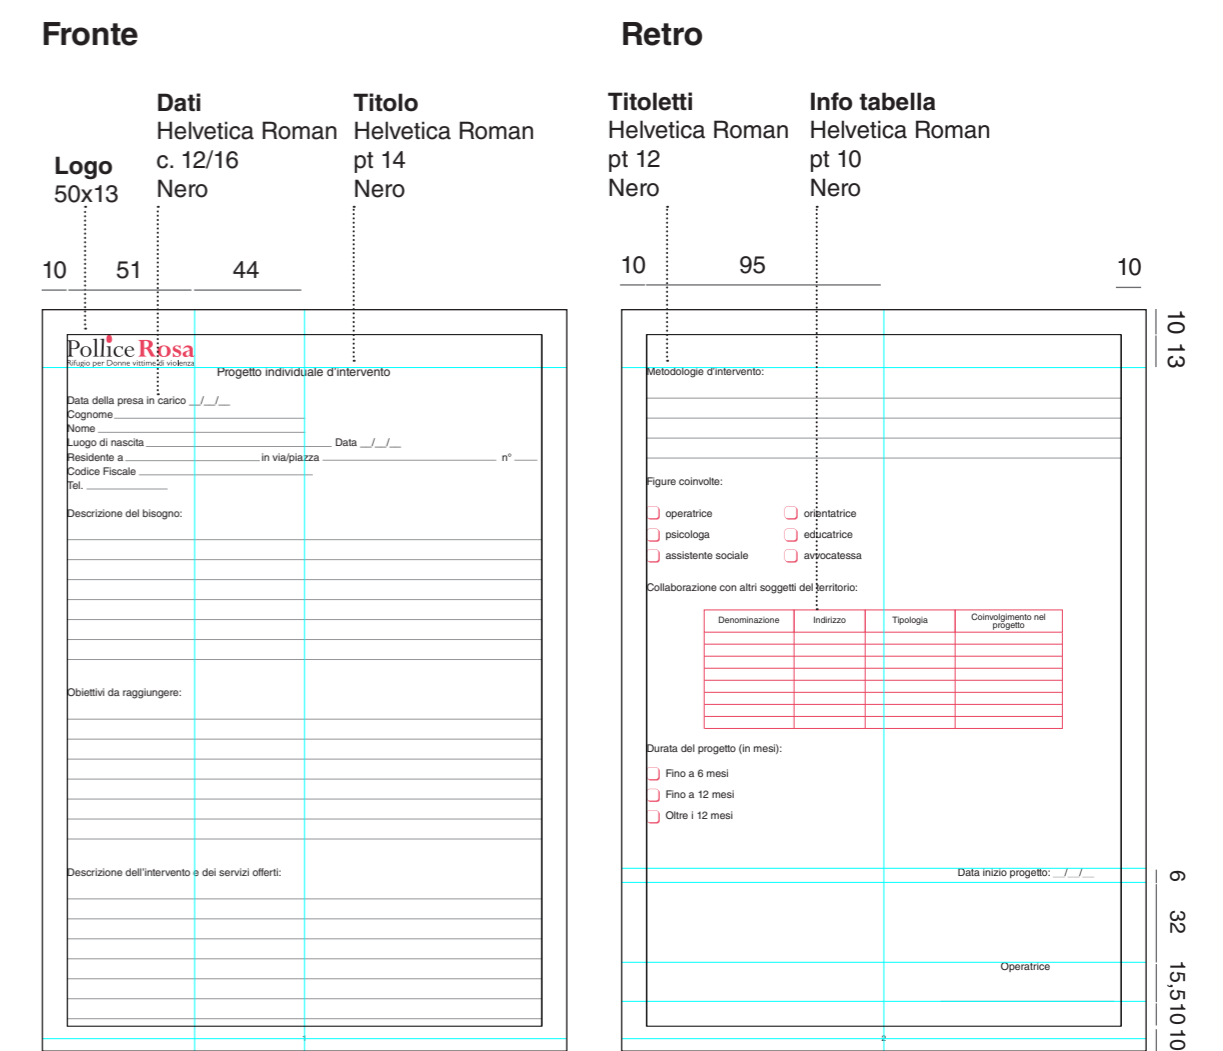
Fronte

Logo
50x13

Dati
Helvetica Roman
c. 12/16
Nero

Titolo
Helvetica Roman
pt 14
Nero

10 51 44

Pollice Rosa
Rifugio per Donne vittime di violenza

Progetto individuale d'intervento

Data della presa in carico __/__/__
Cognome
Nome
Luogo di nascita ____________ Data __/__/__
Residente a ____________ in via/piazza ____________ n° ____
Codice Fiscale
Tel.

Descrizione del bisogno:

Obiettivi da raggiungere:

Descrizione dell'intervento e dei servizi offerti:

1

Retro

Titoletti
Helvetica Roman
pt 12
Nero

Info tabella
Helvetica Roman
pt 10
Nero

10 95 10

Metodologie d'intervento:

Figure coinvolte:

operatrice
psicologa
assistente sociale
orientatrice
educatrice
avvocatessa

Collaborazione con altri soggetti del territorio:

| Denominazione | Indirizzo | Tipologia | Coinvolgimento nel progetto |
|---|---|---|---|
| | | | |
| | | | |
| | | | |
| | | | |
| | | | |
| | | | |
| | | | |
| | | | |

Durata del progetto (in mesi):

Fino a 6 mesi
Fino a 12 mesi
Oltre i 12 mesi

Data inizio progetto: __/__/__

Operatrice

2

10 13
6
32
15,5
10
10